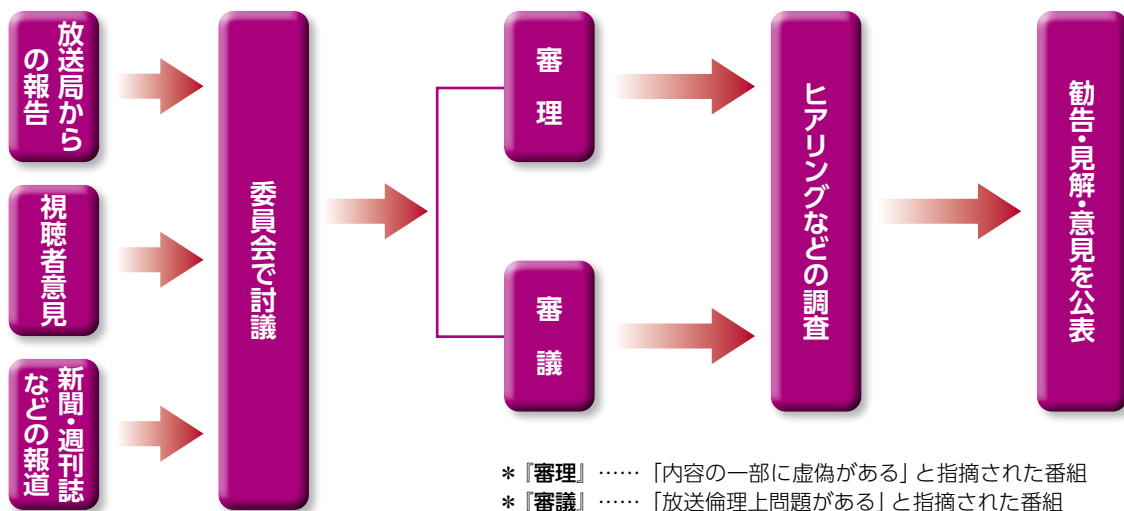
放送局からの報告

視聴者意見

新聞・週刊誌などの報道

委員会で討議

審理

審議

ヒアリングなどの調査

勧告・見解・意見を公表

＊『審理』……「内容の一部に虚偽がある」と指摘された番組
＊『審議』……「放送倫理上問題がある」と指摘された番組